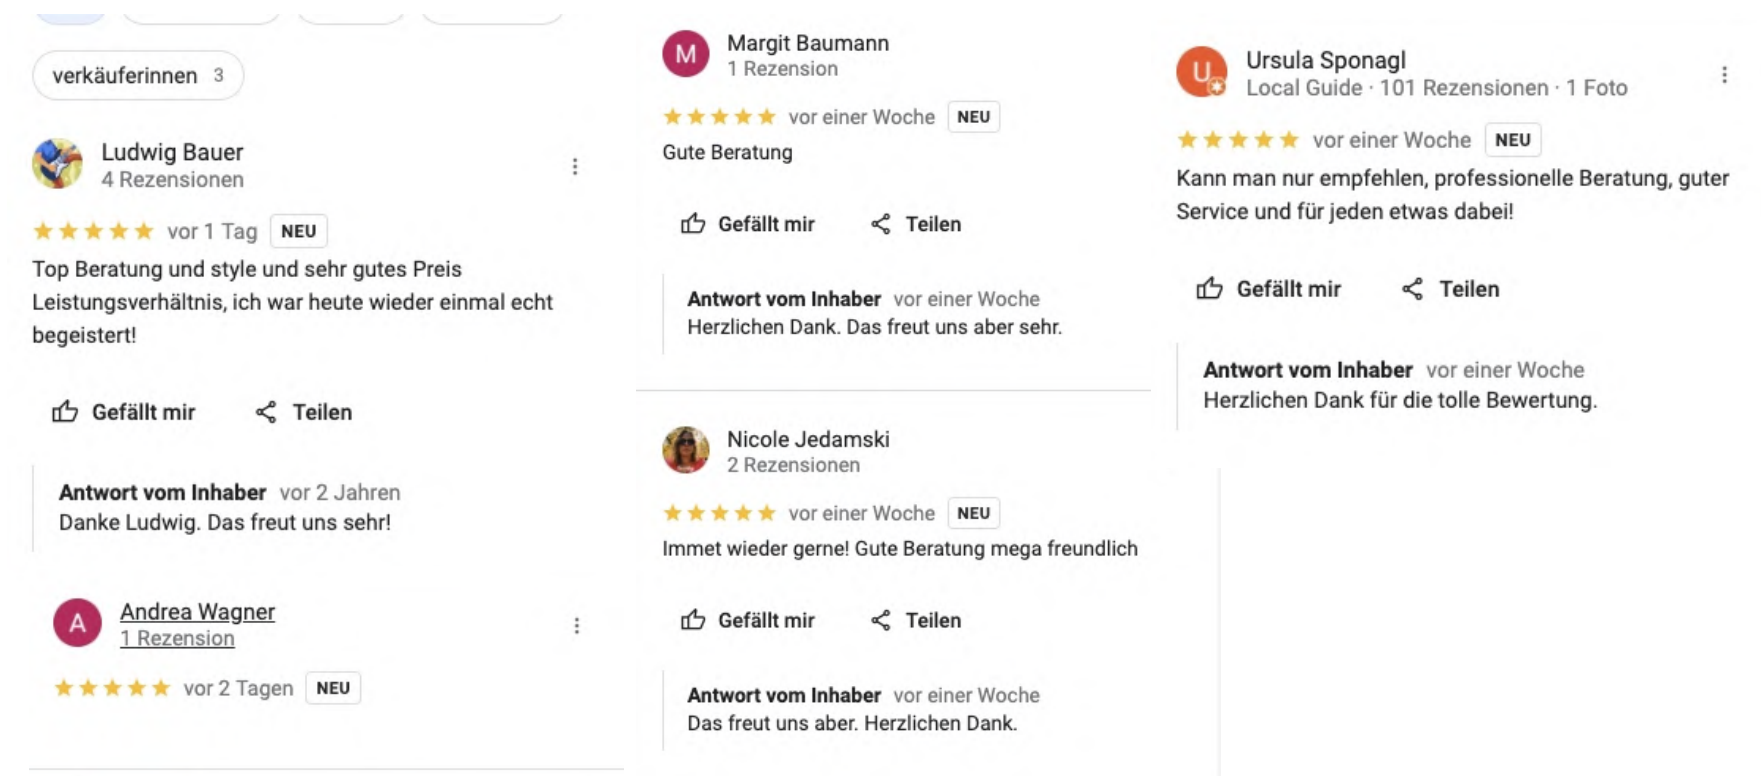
verkäuferinnen 3

Ludwig Bauer
4 Rezensionen

★★★★★ vor 1 Tag NEU

Top Beratung und style und sehr gutes Preis Leistungsverhältnis, ich war heute wieder einmal echt begeistert!

Gefällt mir Teilen

Antwort vom Inhaber vor 2 Jahren
Danke Ludwig. Das freut uns sehr!

A
Andrea Wagner
1 Rezension

★★★★★ vor 2 Tagen NEU

M
Margit Baumann
1 Rezension

★★★★★ vor einer Woche NEU

Gute Beratung

Gefällt mir Teilen

Antwort vom Inhaber vor einer Woche
Herzlichen Dank. Das freut uns aber sehr.

Nicole Jedamski
2 Rezensionen

★★★★★ vor einer Woche NEU

Immet wieder gerne! Gute Beratung mega freundlich

Gefällt mir Teilen

Antwort vom Inhaber vor einer Woche
Das freut uns aber. Herzlichen Dank.

U
Ursula Sponagl
Local Guide · 101 Rezensionen · 1 Foto

★★★★★ vor einer Woche NEU

Kann man nur empfehlen, professionelle Beratung, guter Service und für jeden etwas dabei!

Gefällt mir Teilen

Antwort vom Inhaber vor einer Woche
Herzlichen Dank für die tolle Bewertung.